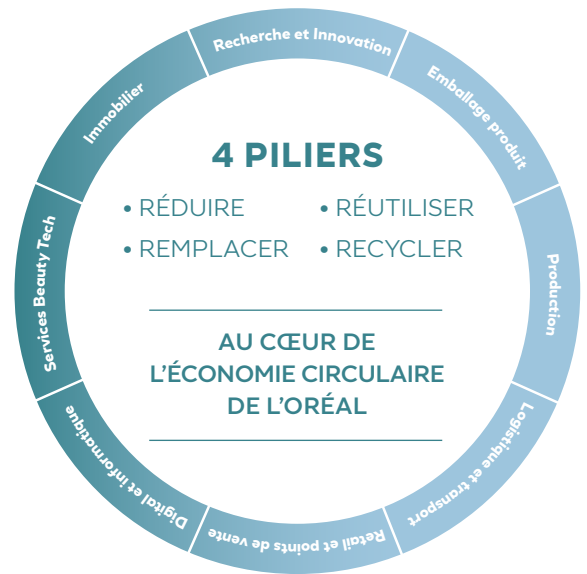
Recherche et Innovation

Emballage produit

Production

Logistique et transport

Retail et points de vente

Digital et informatique

Services Beauty Tech

Immobilier

4 PILIERS

• RÉDUIRE • RÉUTILISER

• REMPLACER • RECYCLER

AU CŒUR DE L'ÉCONOMIE CIRCULAIRE DE L'ORÉAL